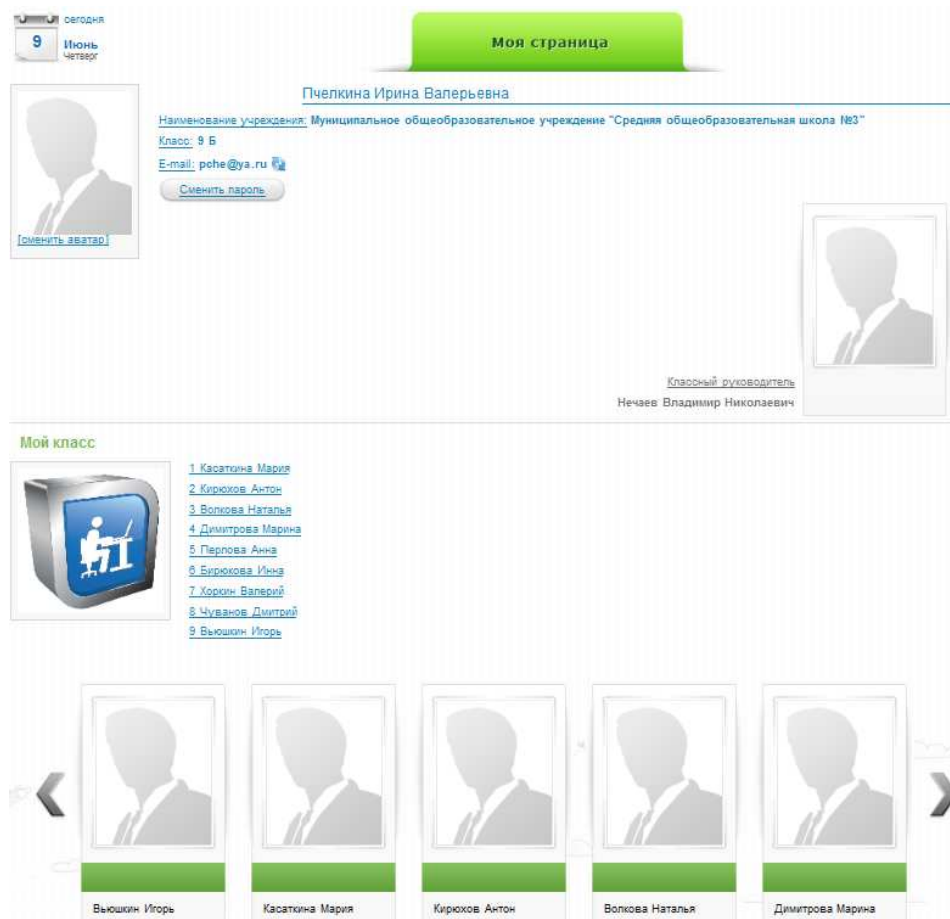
сегодня
9
Июнь
Четверг

Моя страница

Пчелкина Ирина Валерьевна

Наименование учреждения: Муниципальное общеобразовательное учреждение "Средняя общеобразовательная школа №3"

Класс: 9 Б

E-mail: pche@ya.ru

Сменить пароль

[сменить аватар]

Классный руководитель
Нечаев Владимир Николаевич

Мой класс

1 Касаткина Мария
2 Кирюхов Антон
3 Волкова Наталья
4 Димитрова Марина
5 Перлова Анна
6 Бирюкова Инна
7 Хоркин Валерий
8 Чуванов Дмитрий
9 Вьюшкин Игорь

Вьюшкин Игорь
Касаткина Мария
Кирюхов Антон
Волкова Наталья
Димитрова Марина